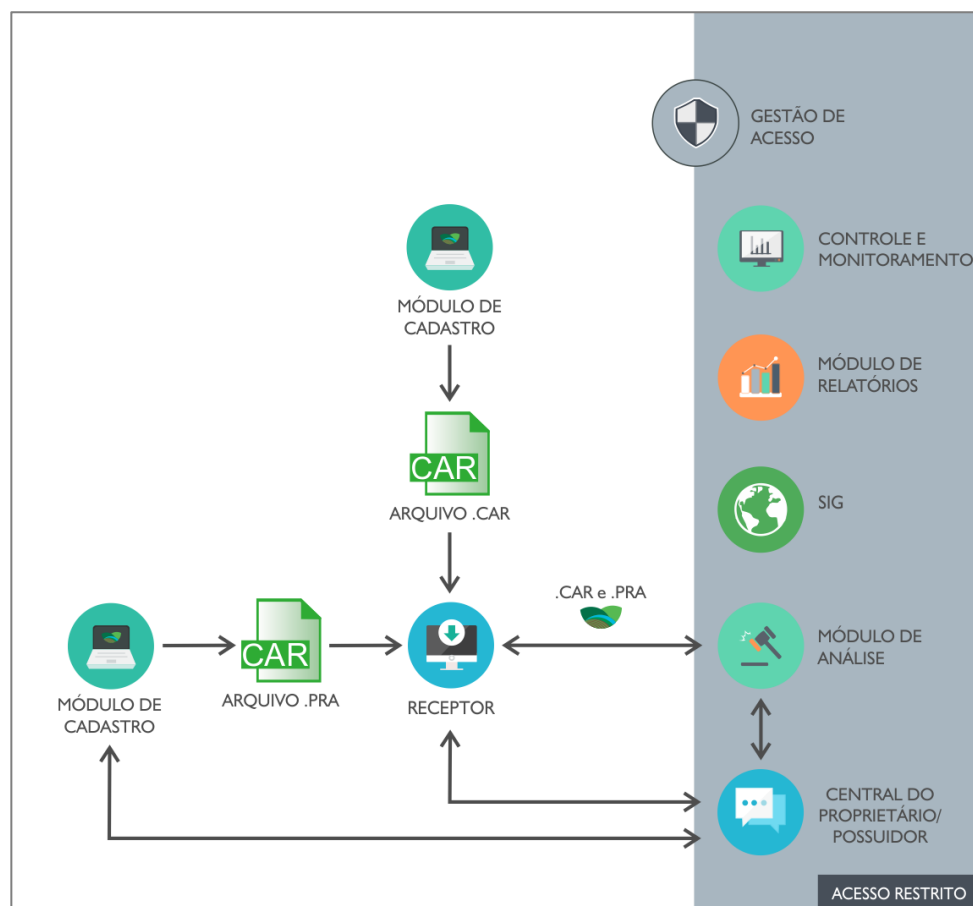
GESTÃO DE ACESSO

CONTROLE E MONITORAMENTO

MÓDULO DE RELATÓRIOS

SIG

MÓDULO DE ANÁLISE

CENTRAL DO PROPRIETÁRIO/ POSSUIDOR

ACESSO RESTRITO

MÓDULO DE CADASTRO

CAR

ARQUIVO .CAR

.CAR e .PRA

RECEPTOR

MÓDULO DE CADASTRO

CAR

ARQUIVO .PRA